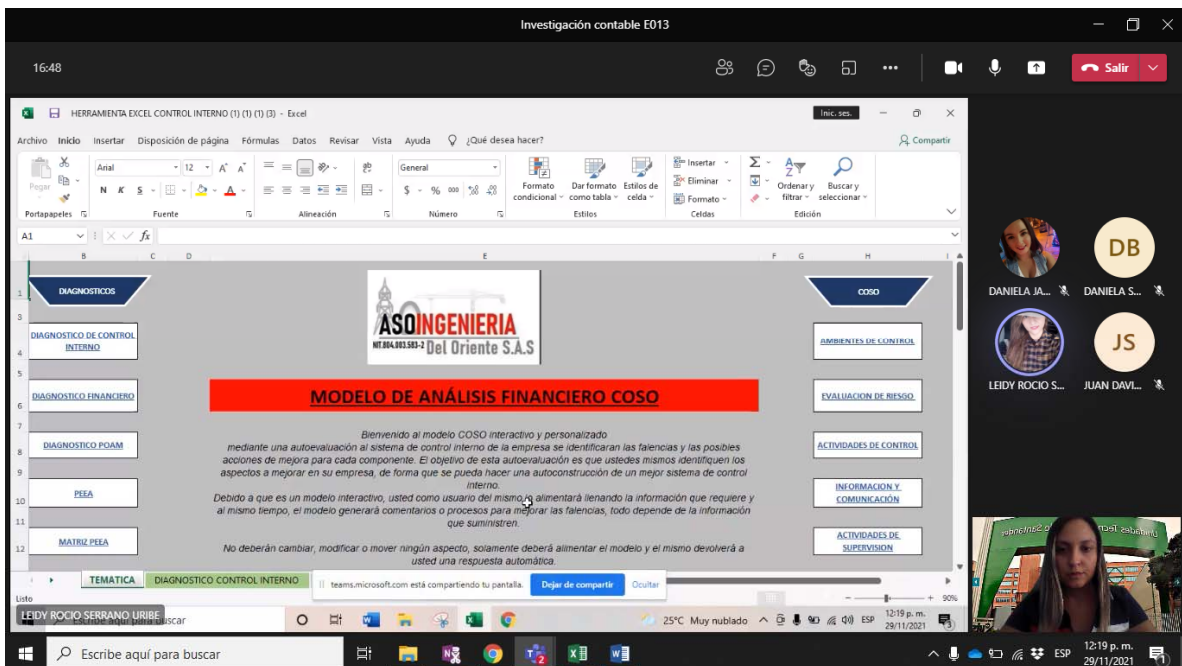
Investigación contable E013

16:48

Salir

HERRAMIENTA EXCEL CONTROL INTERNO (1) (1) (1) (3) - Excel

Inic. ses.

Archivo Inicio Insertar Disposición de página Fórmulas Datos Revisar Vista Ayuda ¿Qué desea hacer?

Compartir

Pegar

Arial 12

General

$ % 000

Formato condicional

Dar formato como tabla

Estilos de celda

Insertar

Eliminar

Formato

Ordenar y filtrar

Buscar y seleccionar

Portapapeles Fuente Alineación Número Estilos Celdas Edición

A1

DIAGNOSTICOS

DIAGNOSTICO DE CONTROL INTERNO

DIAGNOSTICO FINANCIERO

DIAGNOSTICO POAM

PEEA

MATRIZ PEEA

ASOINGENIERIA Del Oriente S.A.S

NIT.804.003.583-2

MODELO DE ANÁLISIS FINANCIERO COSO

Bienvenido al modelo COSO interactivo y personalizado mediante una autoevaluación al sistema de control interno de la empresa se identificaran las falencias y las posibles acciones de mejora para cada componente. El objetivo de esta autoevaluación es que ustedes mismos identifiquen los aspectos a mejorar en su empresa, de forma que se pueda hacer una autoconstrucción de un mejor sistema de control interno.

Debido a que es un modelo interactivo, usted como usuario del mismo lo alimentará llenando la información que requiere y al mismo tiempo, el modelo generará comentarios o procesos para mejorar las falencias, todo depende de la información que suministren.

No deberán cambiar, modificar o mover ningún aspecto, solamente deberá alimentar el modelo y el mismo devolverá a usted una respuesta automática.

COSO

AMBIENTES DE CONTROL

EVALUACION DE RIESGO

ACTIVIDADES DE CONTROL

INFORMACION Y COMUNICACIÓN

ACTIVIDADES DE SUPERVISION

TEMATICA DIAGNOSTICO CONTROL INTERNO

teams.microsoft.com está compartiendo tu pantalla. Dejar de compartir Ocultar

Listo

90%

LEIDY ROCIO SERRANO URIBE

Escribe aquí para buscar

25°C Muy nublado ESP 12:19 p. m. 29/11/2021

DANIELA JA...

DB

DANIELA S...

LEIDY ROCIO S...

JS

JUAN DAVI...

Escribe aquí para buscar

ESP 12:19 p. m. 29/11/2021